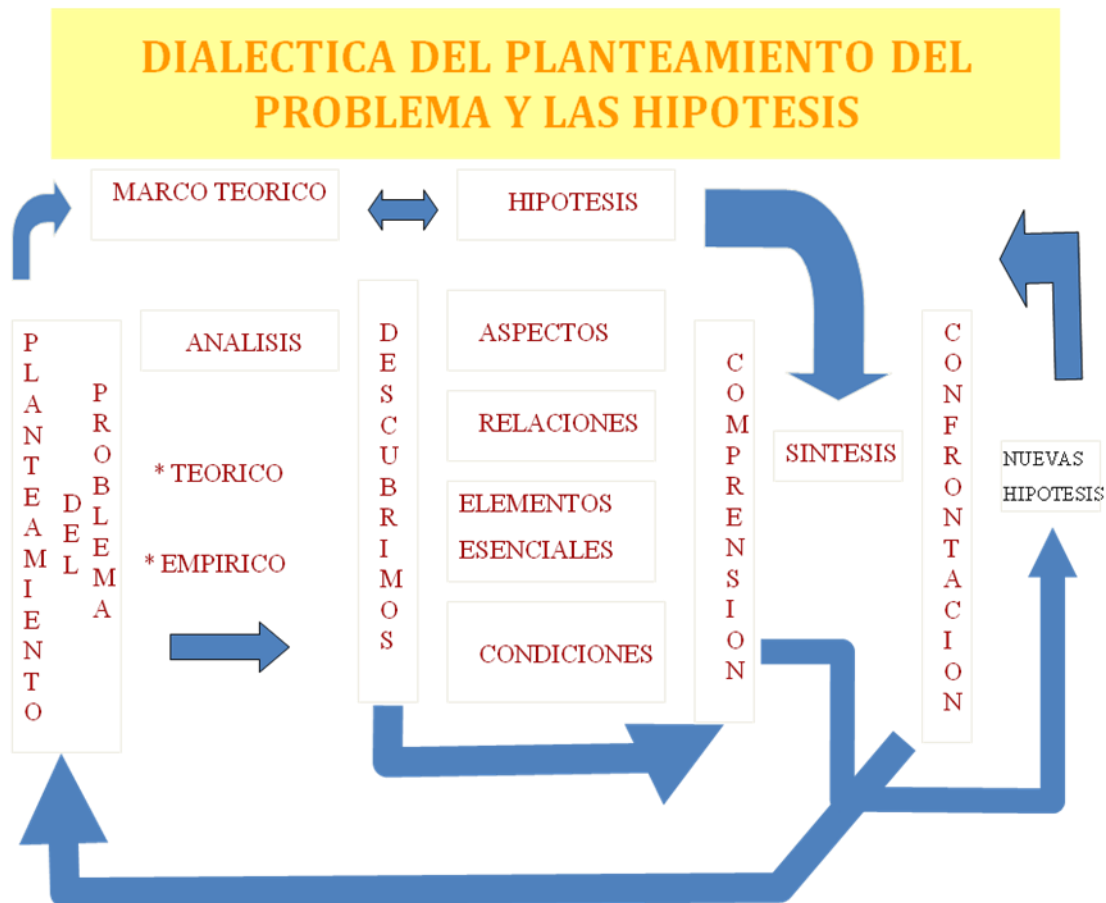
DIALECTICA DEL PLANTEAMIENTO DEL PROBLEMA Y LAS HIPOTESIS

MARCO TEORICO

HIPOTESIS

PLANTEAMIENTO DEL PROBLEMA

ANALISIS

* TEORICO

* EMPIRICO

DESCUBRIMOS

ASPECTOS

RELACIONES

ELEMENTOS ESENCIALES

CONDICIONES

COMPRENSION

SINTESIS

CONFRONTACION

NUEVAS HIPOTESIS